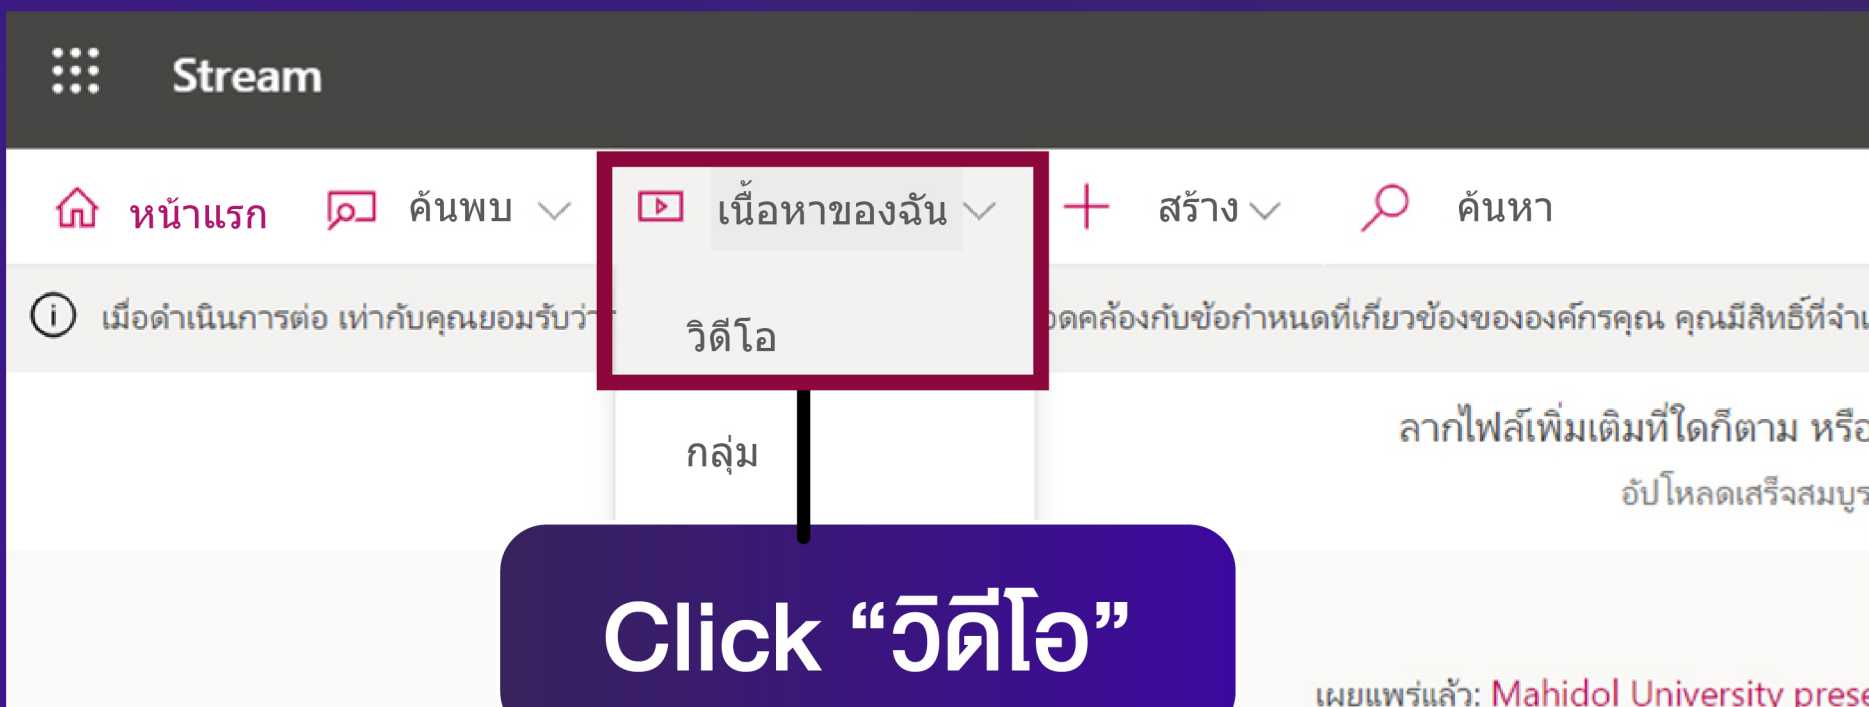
Stream

หน้าแรก ค้นพบ เนื้อหาของฉัน สร้าง ค้นหา

เมื่อดำเนินการต่อ เท่ากับคุณยอมรับว่า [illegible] อดคล้องกับข้อกำหนดที่เกี่ยวข้องขององค์กรคุณ คุณมีสิทธิ์ที่จำเ

วิดีโอ

กลุ่ม

ลากไฟล์เพิ่มเติมที่ใดก็ตาม หรือ

อัปโหลดเสร็จสมบูร

Click “วิดีโอ”

เผยแพร่แล้ว: Mahidol University prese